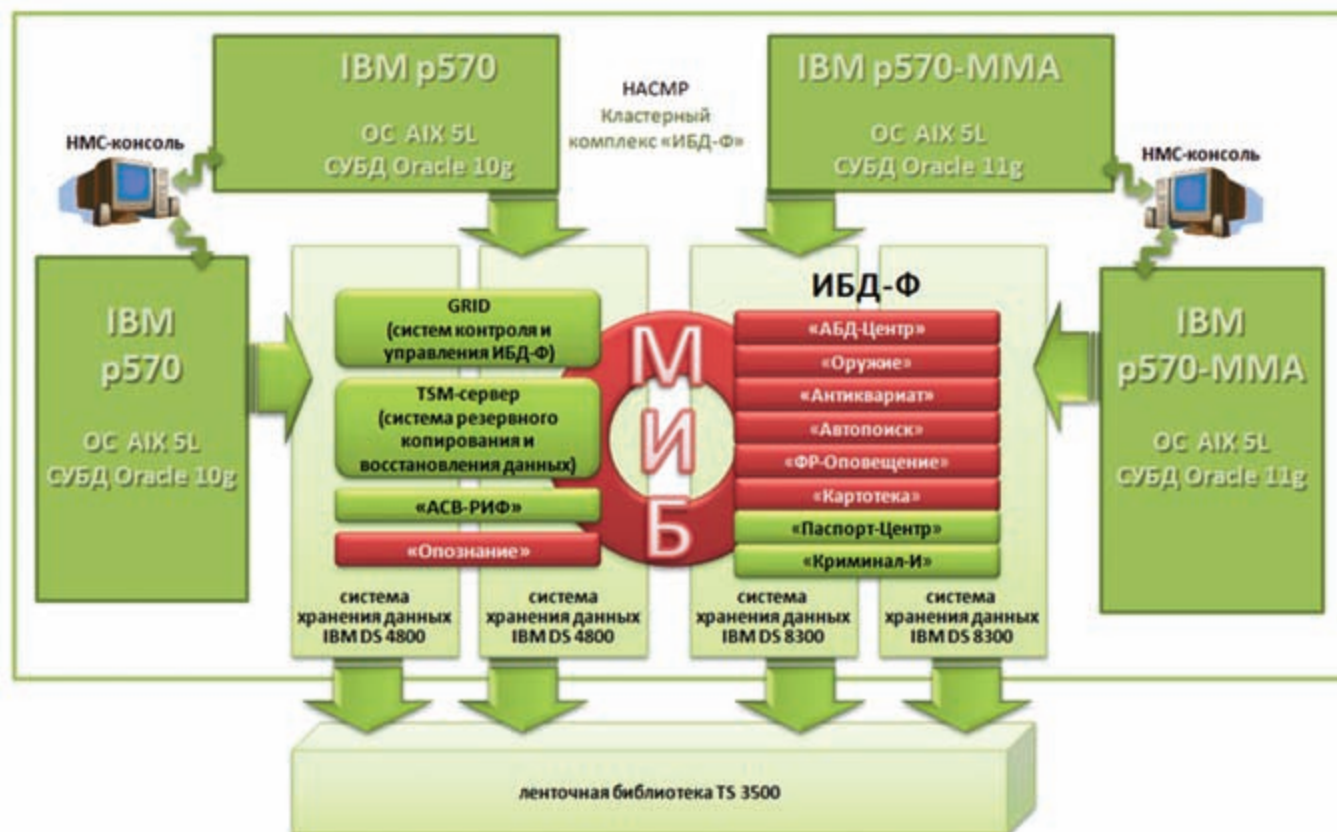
IBM p570

ОС AIX 5L
СУБД Oracle 10g

HACMP
Кластерный комплекс «ИБД-Ф»

IBM p570-MMA

ОС AIX 5L
СУБД Oracle 11g

HMC-консоль

HMC-консоль

IBM p570

ОС AIX 5L
СУБД Oracle 10g

GRID
(систем контроля и управления ИБД-Ф)

TSM-сервер
(система резервного копирования и восстановления данных)

«АСВ-РИФ»

«Опознание»

М
И
Б

ИБД-Ф

«АБД-Центр»

«Оружие»

«Антиквариат»

«Автопоиск»

«ФР-Оповещение»

«Картотека»

«Паспорт-Центр»

«Криминал-И»

IBM p570-MMA

ОС AIX 5L
СУБД Oracle 11g

система хранения данных IBM DS 4800

система хранения данных IBM DS 4800

система хранения данных IBM DS 8300

система хранения данных IBM DS 8300

ленточная библиотека TS 3500